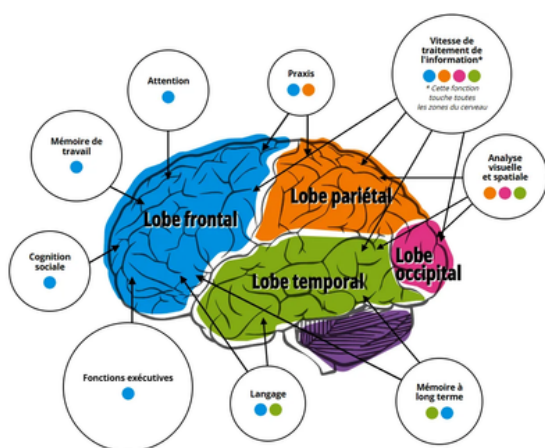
Vitesse de traitement de l'information*

* Cette fonction touche toutes les zones du cerveau

Praxis

Attention

Mémoire de travail

Analyse visuelle et spatiale

Lobe frontal

Lobe pariétal

Lobe occipital

Lobe temporal

Cognition sociale

Fonctions exécutives

Langage

Mémoire à long terme